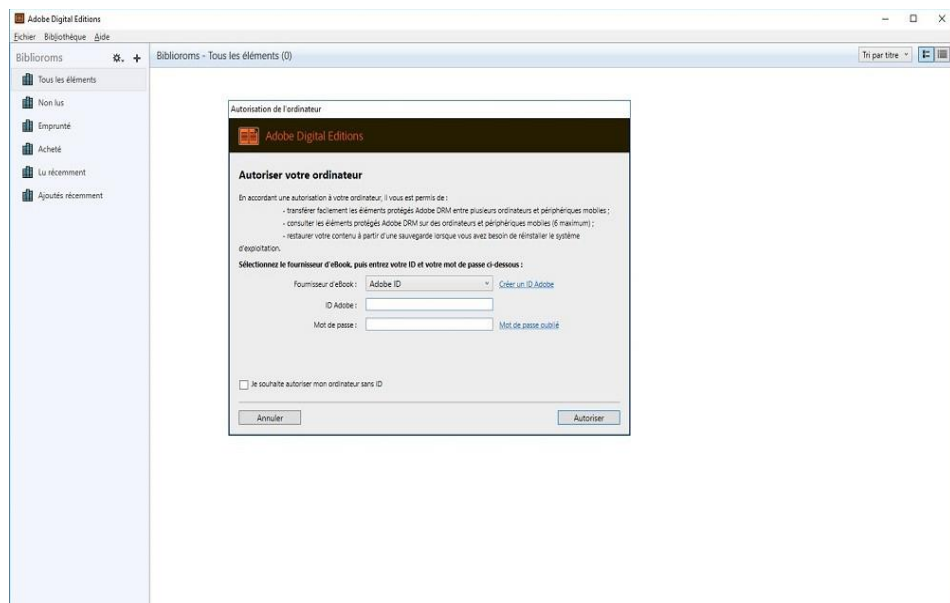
Adobe Digital Editions
Fichier Bibliothèque Aide
Biblioroms
Biblioroms - Tous les éléments (0)
Tri par titre
Tous les éléments
Non lus
Emprunté
Acheté
Lu récemment
Ajoutés récemment

Autorisation de l'ordinateur
Adobe Digital Editions
Autoriser votre ordinateur
En accordant une autorisation à votre ordinateur, il vous est permis de :
- transférer facilement les éléments protégés Adobe DRM entre plusieurs ordinateurs et périphériques mobiles ;
- consulter les éléments protégés Adobe DRM sur des ordinateurs et périphériques mobiles (6 maximum) ;
- restaurer votre contenu à partir d'une sauvegarde lorsque vous avez besoin de réinstaller le système d'exploitation.
Sélectionnez le fournisseur d'eBook, puis entrez votre ID et votre mot de passe ci-dessous :
Fournisseur d'eBook : Adobe ID
Créer un ID Adobe
ID Adobe :
Mot de passe :
Mot de passe oublié
Je souhaite autoriser mon ordinateur sans ID
Annuler
Autoriser